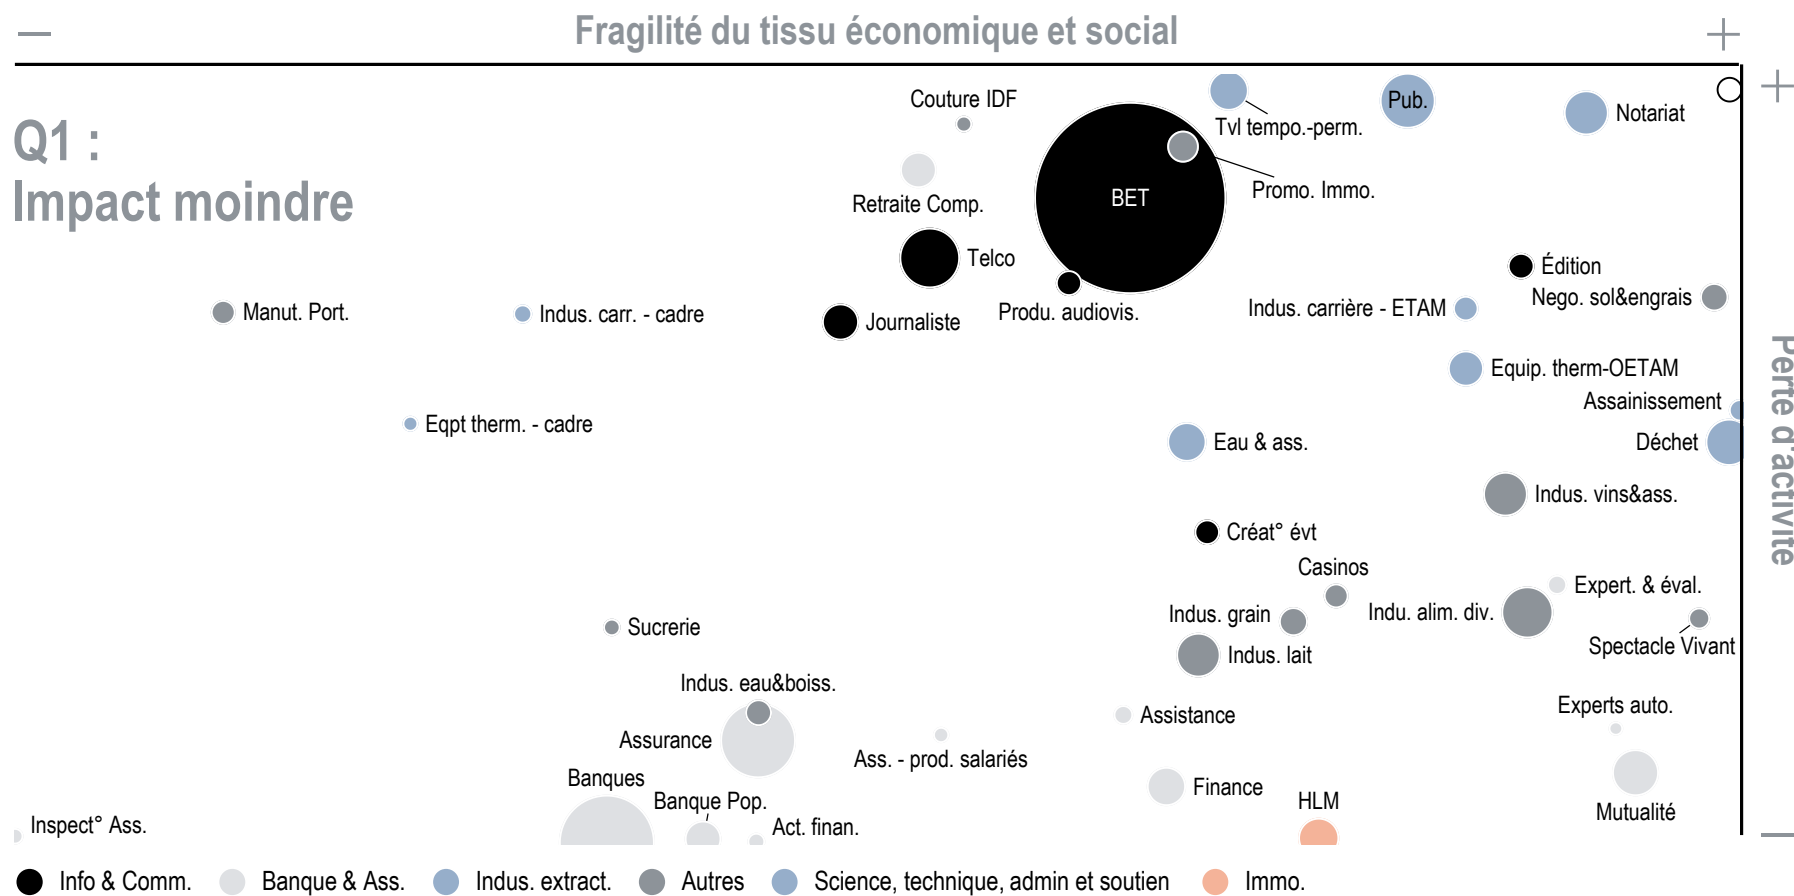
Fragilité du tissu économique et social

Q1 :
Impact moindre

Perte d'activité

Couture IDF
Tvl tempo.-perm.
Pub.
Notariat
Retraite Comp.
BET
Promo. Immo.
Telco
Édition
Manut. Port.
Indus. carr. - cadre
Journaliste
Produ. audiovis.
Indus. carrière - ETAM
Nego. sol&engrais
Equip. therm-OETAM
Assainissement
Eqpt therm. - cadre
Eau & ass.
Déchet
Indus. vins&ass.
Créat° évt
Casinos
Expert. & éval.
Indus. grain
Indu. alim. div.
Sucrerie
Spectacle Vivant
Indus. lait
Indus. eau&boiss.
Experts auto.
Assistance
Assurance
Ass. - prod. salariés
Banques
Finance
Banque Pop.
HLM
Mutualité
Inspect° Ass.
Act. finan.

Info & Comm.
Banque & Ass.
Indus. extract.
Autres
Science, technique, admin et soutien
Immo.